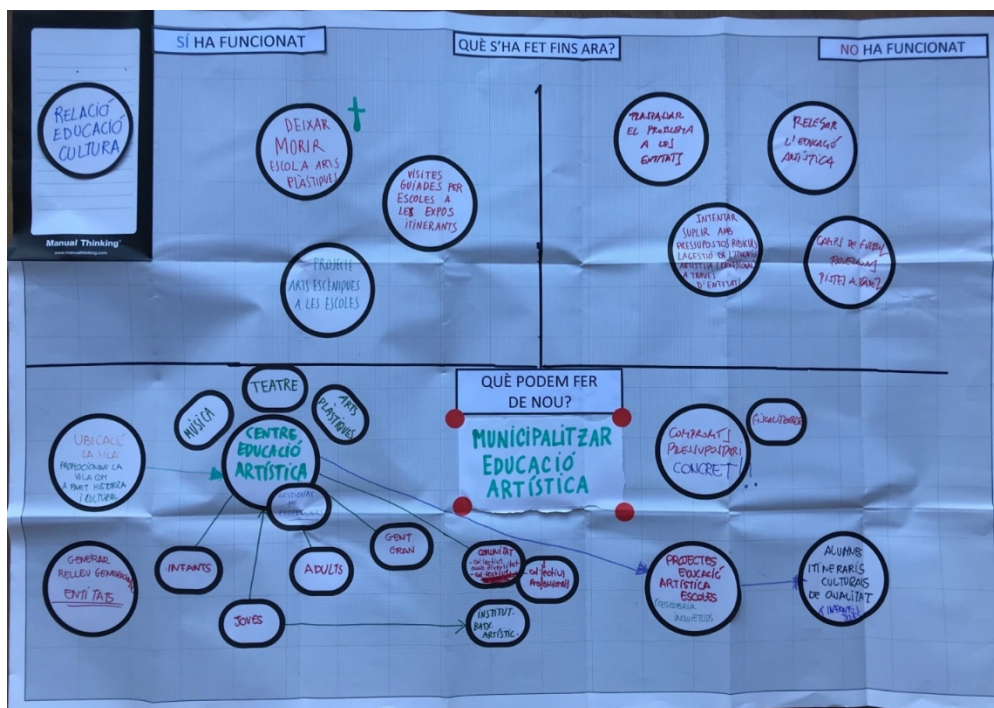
RELACIÓ EDUCACIÓ CULTURA

Manual Thinking
www.manualthinking.com

SÍ HA FUNCIONAT

QUÈ S'HA FET FINS ARA?

NO HA FUNCIONAT

DEIXAR MORIR ESCOLA ARTS PLÀSTIQUES

+

VISITES GUIADES PER ESCOLES A LES EXPOS ITINERANTS

PROJECTE ARTS ESCÈNIQUES A LES ESCOLES

TRASPASSAR EL PROBLEMA A LES ENTITATS

RELEGAR L'EDUCACIÓ ARTÍSTICA

INTENTAR SUPLIR AMB PRESSUPOSTOS RIDÍCULS LA GESTIÓ DE L'EDUCACIÓ ARTÍSTICA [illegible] A TRAVÉS D'ENTITATS

CANVI DE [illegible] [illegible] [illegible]

QUÈ PODEM FER DE NOU?

MUNICIPALITZAR EDUCACIÓ ARTÍSTICA

TEATRE

MÚSICA

ARTS PLÀSTIQUES

CENTRE EDUCACIÓ ARTÍSTICA

UBICACIÓ LA VILA PROMOCIONAR LA VILA COM A PART HISTÒRICA I CULTURAL

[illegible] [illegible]

GENT GRAN

ADULTS

INFANTS

JOVES

GENERAR RELLEU GENERACIONAL ENTITATS

COMUNITAT - col·lectius amb diversitat - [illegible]

col·lectiu professional

INSTITUT: BATX. ARTÍSTIC

COMPROMÍS PRESSUPOSTARI CONCRET ...

FISCALITZACIÓ

PROJECTES EDUCACIÓ ARTÍSTICA ESCOLES PRESSUPOSTOS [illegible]

ALUMNES ITINERARIS CULTURALS DE QUALITAT X INFANTS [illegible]